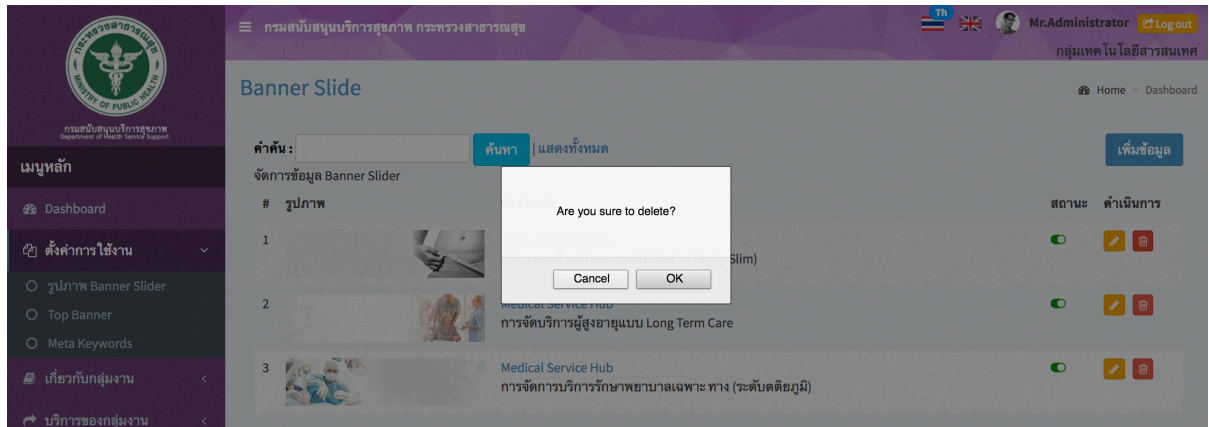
กระทรวงสาธารณสุข
MINISTRY OF PUBLIC HEALTH
กรมสนับสนุนบริการสุขภาพ
Department of Health Service Support

เมนูหลัก
Dashboard
ตั้งค่าการใช้งาน
รูปภาพ Banner Slider
Top Banner
Meta Keywords
เกี่ยวกับกลุ่มงาน
บริการของกลุ่มงาน

กรมสนับสนุนบริการสุขภาพ กระทรวงสาธารณสุข
Th
Mr.Administrator Log out
กลุ่มเทคโนโลยีสารสนเทศ

Banner Slide
Home > Dashboard

คำค้น : ค้นหา | แสดงทั้งหมด
เพิ่มข้อมูล
จัดการข้อมูล Banner Slider

| # | รูปภาพ | หัวข้อ | สถานะ | ดำเนินการ |
|---|---|---|---|---|
| 1 | | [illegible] Slim) | | |
| 2 | | Medical Service Hub การจัดบริการผู้สูงอายุแบบ Long Term Care | | |
| 3 | | Medical Service Hub การจัดการบริการรักษาพยาบาลเฉพาะ ทาง (ระดับตติยภูมิ) | | |

Are you sure to delete?
Cancel
OK